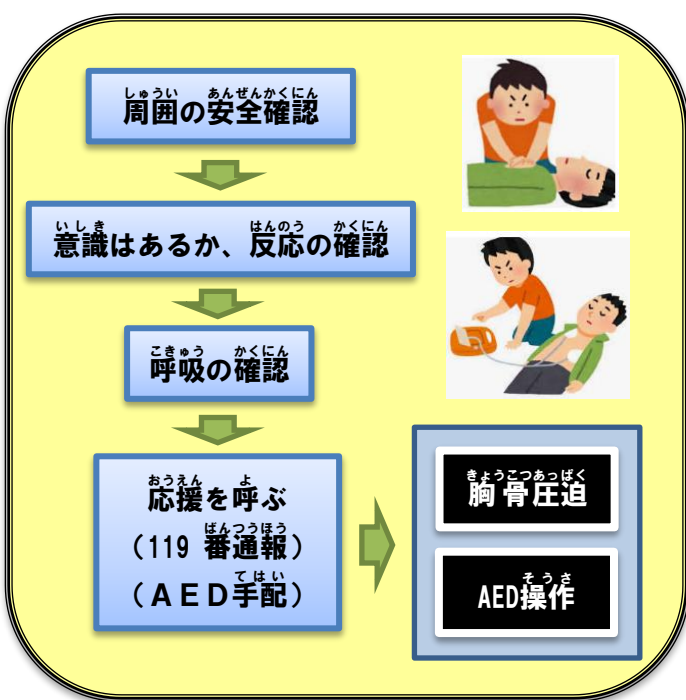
しゅうい　あんぜんかくにん
周囲の安全確認

いしき　はんのう　かくにん
意識はあるか、反応の確認

こきゅう　かくにん
呼吸の確認

おうえん　よ
応援を呼ぶ
ばんつうほう
（119 番通報）
てはい
（ＡＥＤ手配）

きょうこつあっぱく
胸骨圧迫

そうさ
AED操作